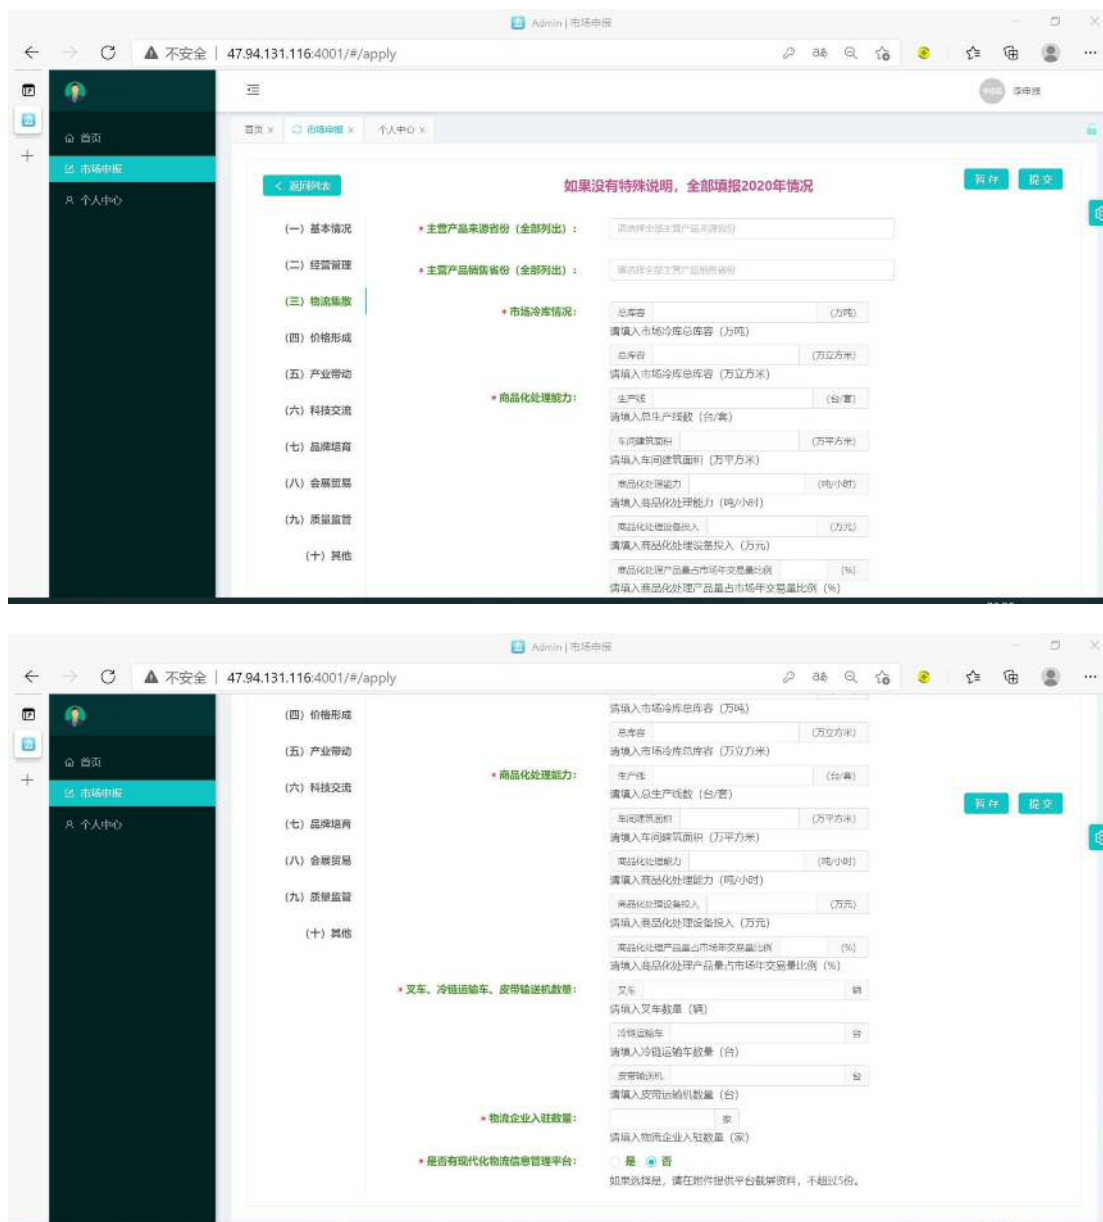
Admin | 市场申报

不安全 | 47.94.131.116:4001/#/apply

首页
市场申报
个人中心

李申报

首页 × 市场申报 × 个人中心 ×

< 返回列表

如果没有特殊说明，全部填报2020年情况

暂存 提交

(一) 基本情况
(二) 经营管理
(三) 物流集散
(四) 价格形成
(五) 产业带动
(六) 科技交流
(七) 品牌培育
(八) 会展贸易
(九) 质量监管
(十) 其他

• 主营产品来源省份（全部列出）： 请选择全部主营产品来源省份

• 主营产品销售省份（全部列出）： 请选择全部主营产品销售省份

• 市场冷库情况： 总库容 (万吨)
请填入市场冷库总库容（万吨）
总库容 (万立方米)
请填入市场冷库总库容（万立方米）

• 商品化处理能力： 生产线 (台/套)
请填入总生产线数（台/套）
车间建筑面积 (万平方米)
请填入车间建筑面积（万平方米）
商品化处理能力 (吨/小时)
请填入商品化处理能力（吨/小时）
商品化处理设备投入 (万元)
请填入商品化处理设备投入（万元）
商品化处理产品量占市场年交易量比例 (%)
请填入商品化处理产品量占市场年交易量比例（%）

Admin | 市场申报

不安全 | 47.94.131.116:4001/#/apply

首页
市场申报
个人中心

(四) 价格形成
(五) 产业带动
(六) 科技交流
(七) 品牌培育
(八) 会展贸易
(九) 质量监管
(十) 其他

请填入市场冷库总库容（万吨）
总库容 (万立方米)
请填入市场冷库总库容（万立方米）

• 商品化处理能力： 生产线 (台/套)
请填入总生产线数（台/套）
车间建筑面积 (万平方米)
请填入车间建筑面积（万平方米）
商品化处理能力 (吨/小时)
请填入商品化处理能力（吨/小时）
商品化处理设备投入 (万元)
请填入商品化处理设备投入（万元）
商品化处理产品量占市场年交易量比例 (%)
请填入商品化处理产品量占市场年交易量比例（%）

暂存 提交

• 叉车、冷链运输车、皮带输送机数量： 叉车 辆
请填入叉车数量（辆）
冷链运输车 台
请填入冷链运输车数量（台）
皮带输送机 台
请填入皮带运输机数量（台）

• 物流企业入驻数量： 家
请填入物流企业入驻数量（家）

• 是否有现代化物流信息管理平台： 是 否
如果选择是，请在附件提供平台截屏资料，不超过5份。